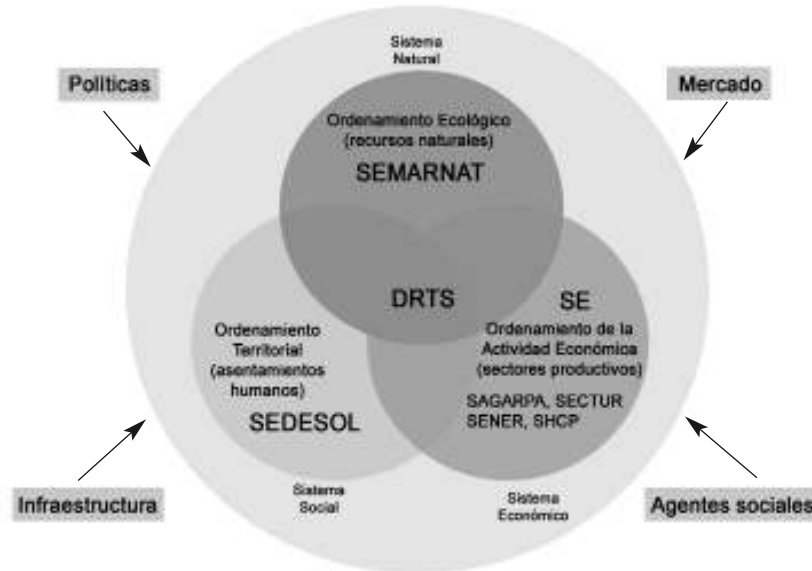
Políticas

Sistema Natural

Mercado

Ordenamiento Ecológico (recursos naturales)

SEMARNAT

DRTS

SE

Ordenamiento Territorial (asentamientos humanos)

SEDESOL

Ordenamiento de la Actividad Económica (sectores productivos)

SAGARPA, SECTUR SENER, SHCP

Infraestructura

Sistema Social

Sistema Económico

Agentes sociales